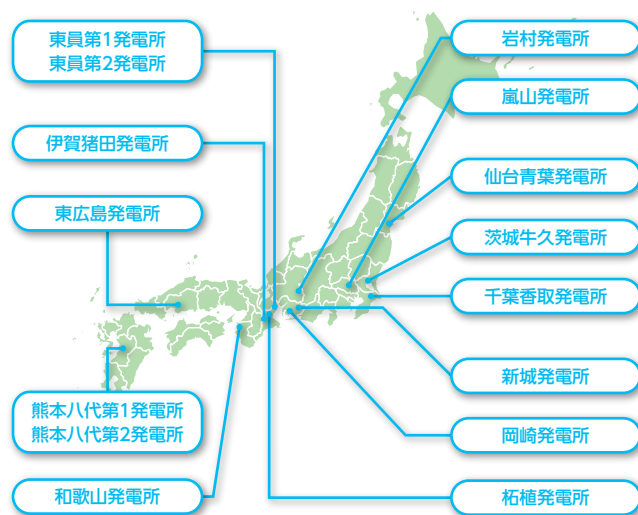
東員第1発電所
東員第2発電所

伊賀猪田発電所

東広島発電所

熊本八代第1発電所
熊本八代第2発電所

和歌山発電所

岩村発電所

嵐山発電所

仙台青葉発電所

茨城牛久発電所

千葉香取発電所

新城発電所

岡崎発電所

柘植発電所